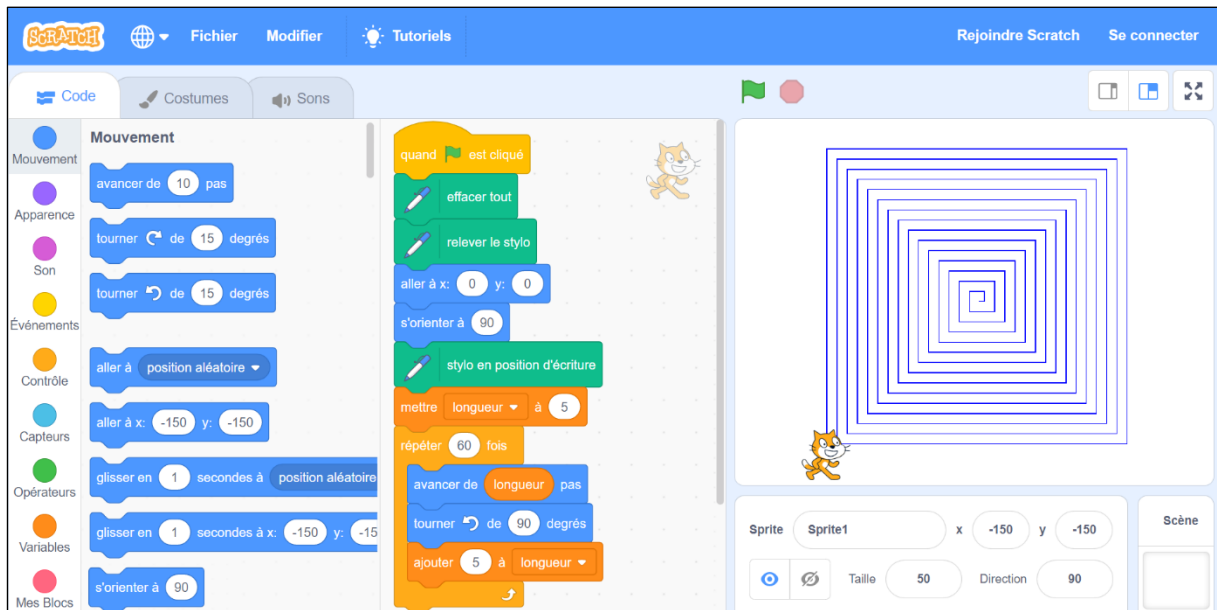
SCRATCH Fichier Modifier Tutoriels Rejoindre Scratch Se connecter

Code Costumes Sons

Mouvement
Apparence
Son
Événements
Contrôle
Capteurs
Opérateurs
Variables
Mes Blocs

Mouvement
avancer de 10 pas
tourner de 15 degrés
tourner de 15 degrés
aller à position aléatoire
aller à x: -150 y: -150
glisser en 1 secondes à position aléatoire
glisser en 1 secondes à x: -150 y: -15
s'orienter à 90

quand est cliqué
effacer tout
relever le stylo
aller à x: 0 y: 0
s'orienter à 90
stylo en position d'écriture
mettre longueur à 5
répéter 60 fois
avancer de longueur pas
tourner de 90 degrés
ajouter 5 à longueur

Sprite Sprite1 x -150 y -150
Taille 50 Direction 90
Scène